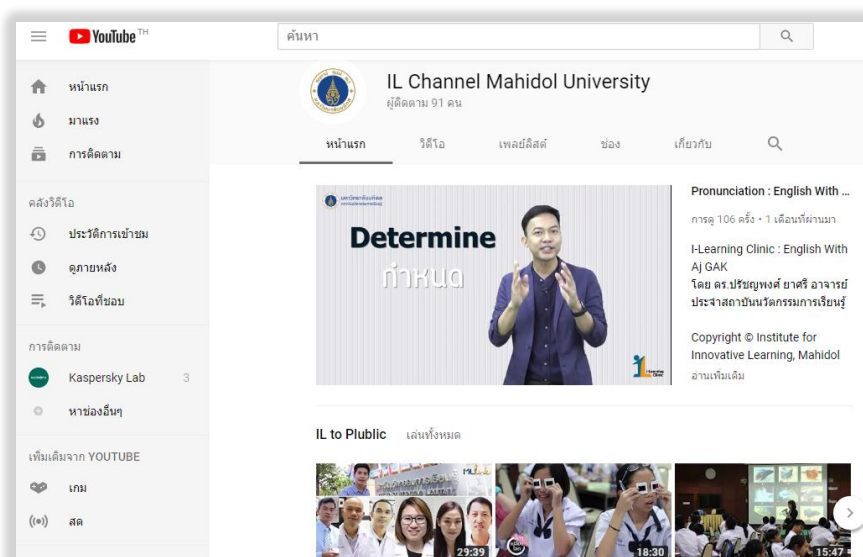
YouTube TH

ค้นหา

หน้าแรก
มาแรง
การติดตาม

คลังวิดีโอ
ประวัติการเข้าชม
ดูภายหลัง
วิดีโอที่ชอบ

การติดตาม
Kaspersky Lab 3
หาช่องอื่นๆ

เพิ่มเติมจาก YOUTUBE
เกม
สด

IL Channel Mahidol University
ผู้ติดตาม 91 คน

หน้าแรก วิดีโอ เพลย์ลิสต์ ช่อง เกี่ยวกับ

Determine
กำหนด

Pronunciation : English With ...
การดู 106 ครั้ง • 1 เดือนที่ผ่านมา

I-Learning Clinic : English With Aj GAK
โดย ดร.ปรัชญพงศ์ ยาศรี อาจารย์ประจำสถาบันนวัตกรรมการเรียนรู้

Copyright © Institute for Innovative Learning, Mahidol
อ่านเพิ่มเติม

IL to Plublic เล่นทั้งหมด

29:39
18:30
15:47